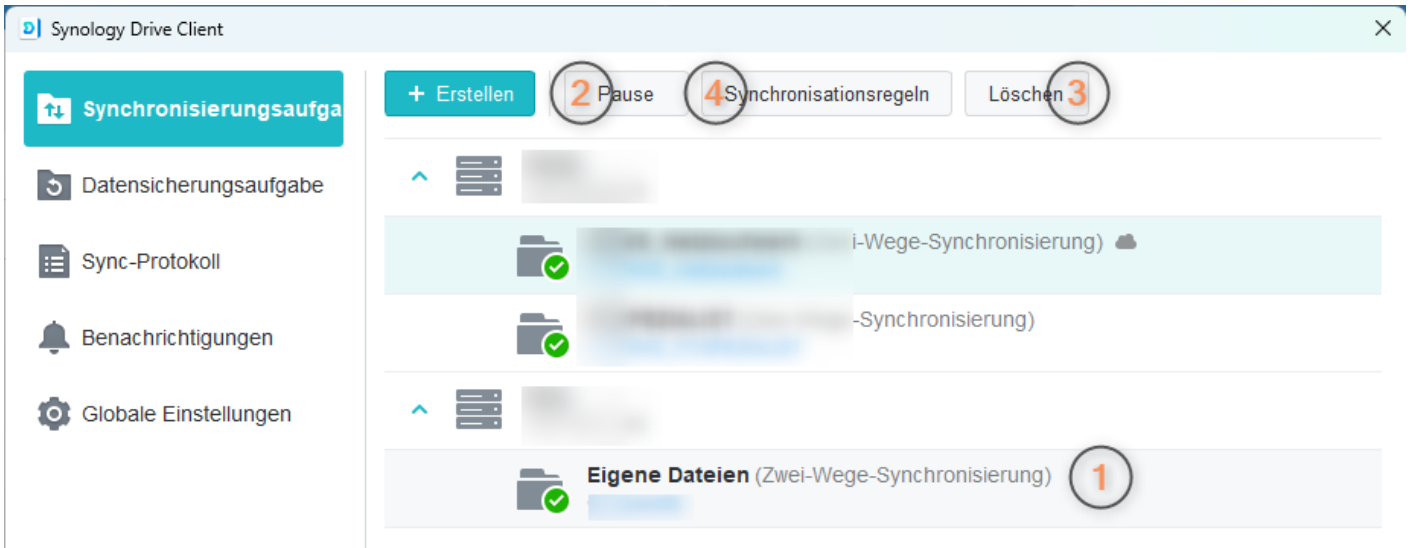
Synology Drive Client

Synchronisierungsaufga

Datensicherungsaufgabe

Sync-Protokoll

Benachrichtigungen

Globale Einstellungen

+ Erstellen

2 Pause

4 Synchronisationsregeln

Löschen 3

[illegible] i-Wege-Synchronisierung)

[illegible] -Synchronisierung)

Eigene Dateien (Zwei-Wege-Synchronisierung)

1